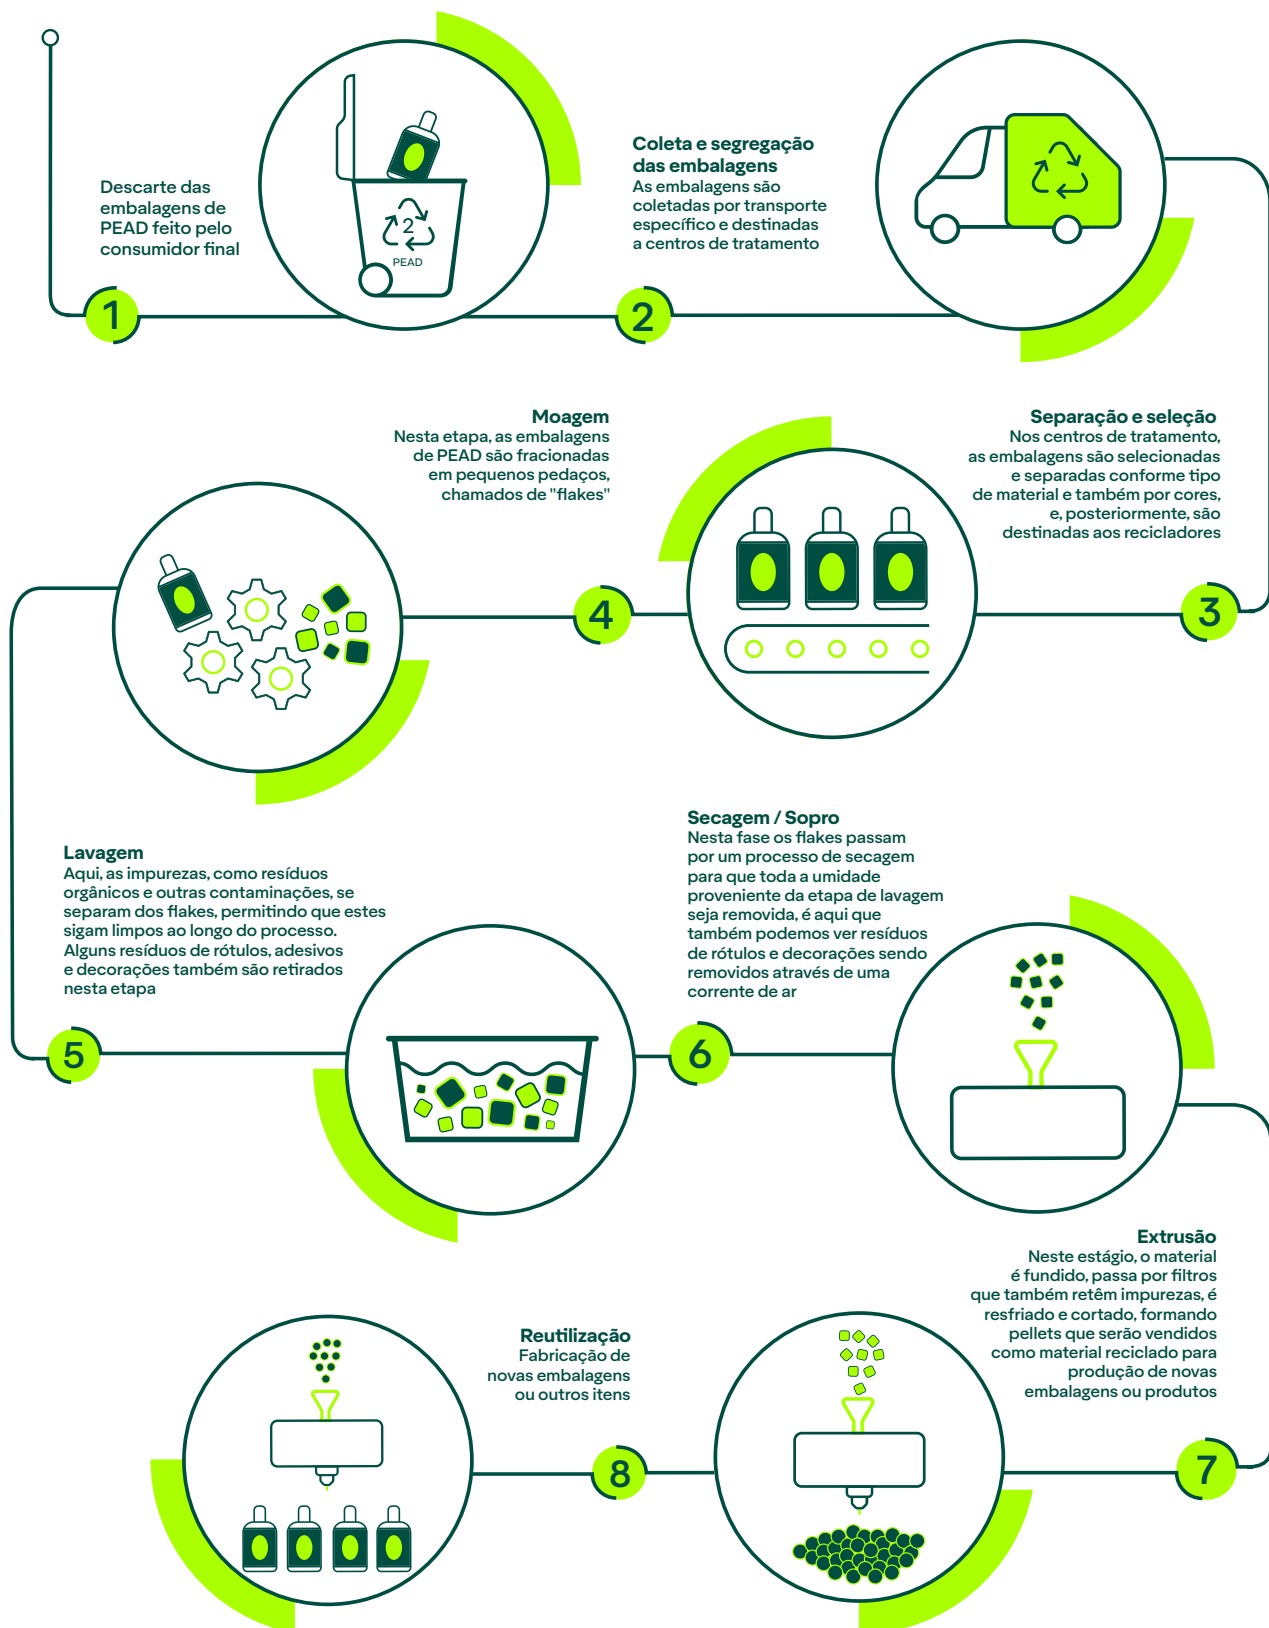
Descarte das embalagens de PEAD feito pelo consumidor final

2

PEAD

1

Coleta e segregação das embalagens
As embalagens são coletadas por transporte específico e destinadas a centros de tratamento

2

Moagem
Nesta etapa, as embalagens de PEAD são fracionadas em pequenos pedaços, chamados de "flakes"

Separação e seleção
Nos centros de tratamento, as embalagens são selecionadas e separadas conforme tipo de material e também por cores, e, posteriormente, são destinadas aos recicladores

4

3

Lavagem
Aqui, as impurezas, como resíduos orgânicos e outras contaminações, se separam dos flakes, permitindo que estes sigam limpos ao longo do processo. Alguns resíduos de rótulos, adesivos e decorações também são retirados nesta etapa

Secagem / Sopro
Nesta fase os flakes passam por um processo de secagem para que toda a umidade proveniente da etapa de lavagem seja removida, é aqui que também podemos ver resíduos de rótulos e decorações sendo removidos através de uma corrente de ar

5

6

Extrusão
Neste estágio, o material é fundido, passa por filtros que também retêm impurezas, é resfriado e cortado, formando pellets que serão vendidos como material reciclado para produção de novas embalagens ou produtos

Reutilização
Fabricação de novas embalagens ou outros itens

8

7